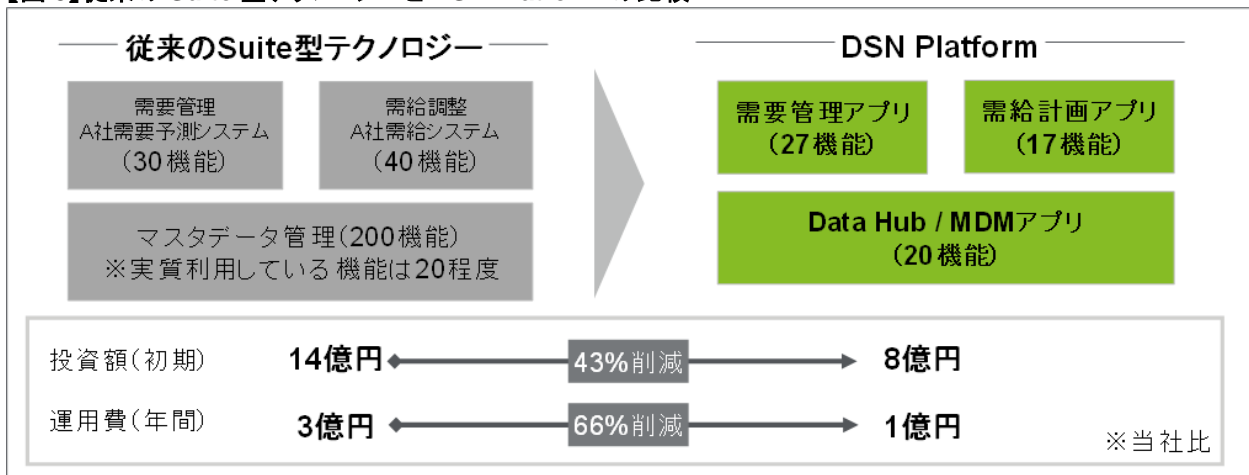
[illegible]

従来のSuite型テクノロジー

需要管理
A社需要予測システム
（30機能）

需給調整
A社需給システム
（40機能）

マスタデータ管理（200機能）
※実質利用している機能は20程度

DSN Platform

需要管理アプリ
（27機能）

需給計画アプリ
（17機能）

Data Hub / MDMアプリ
（20機能）

| | | | |
|---|---|---|---|
| 投資額（初期） | 14億円 | 43%削減 | 8億円 |
| 運用費（年間） | 3億円 | 66%削減 | 1億円 |

※当社比